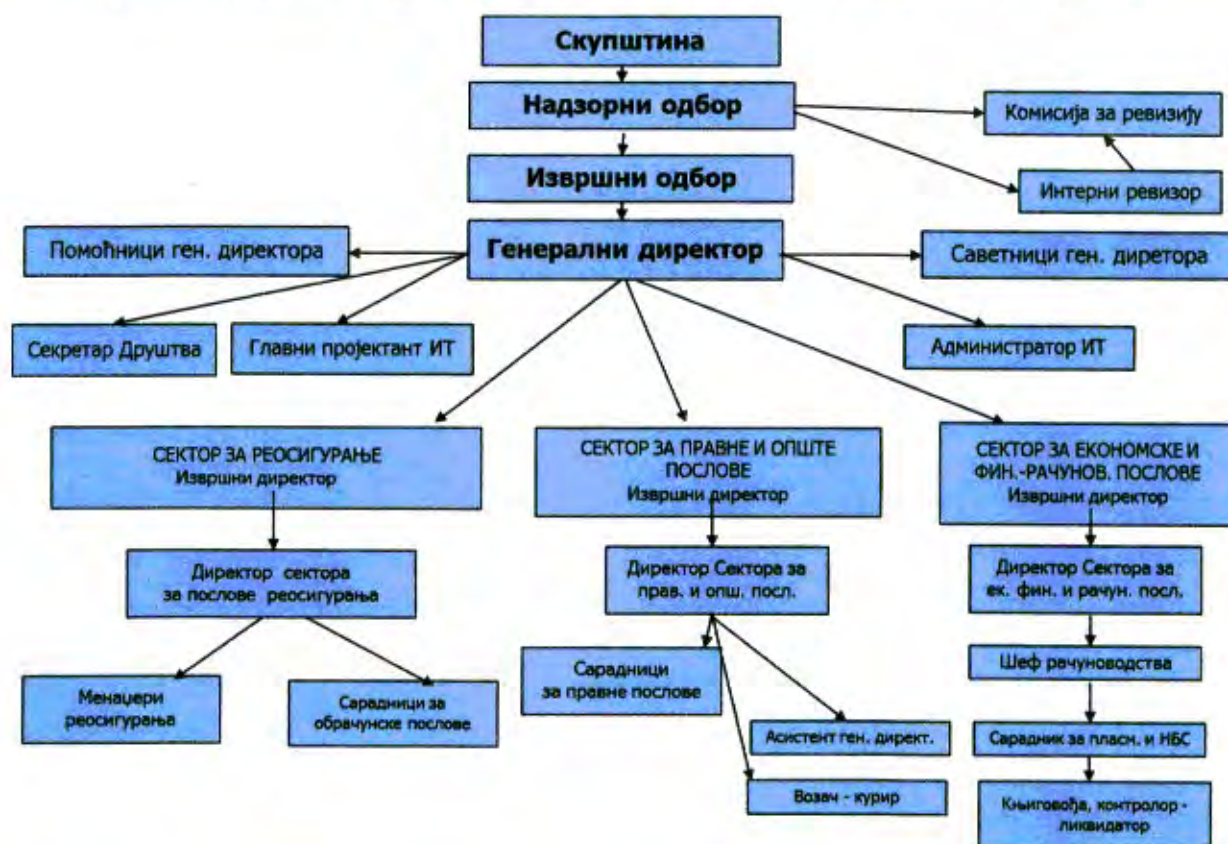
Скупштина

Надзорни одбор

Комисија за ревизију

Интерни ревизор

Извршни одбор

Помоћници ген. директора

Генерални директор

Саветници ген. диретора

Секретар Друштва

Главни пројектант ИТ

Администратор ИТ

СЕКТОР ЗА РЕОСИГУРАЊЕ
Извршни директор

СЕКТОР ЗА ПРАВНЕ И ОПШТЕ ПОСЛОВЕ
Извршни директор

СЕКТОР ЗА ЕКОНОМСКЕ И ФИН.-РАЧУНОВ. ПОСЛОВЕ
Извршни директор

Директор сектора за послове реосигурања

Директор Сектора за прав. и опш. посл.

Директор Сектора за ек. фин. и рачун. посл.

Менаџери реосигурања

Сарадници за обрачунске послове

Сарадници за правне послове

Асистент ген. дирекг.

Возач - курир

Шеф рачуноводства

Сарадник за пласм. и НБС

Књиговођа, контролор - ликвидатор